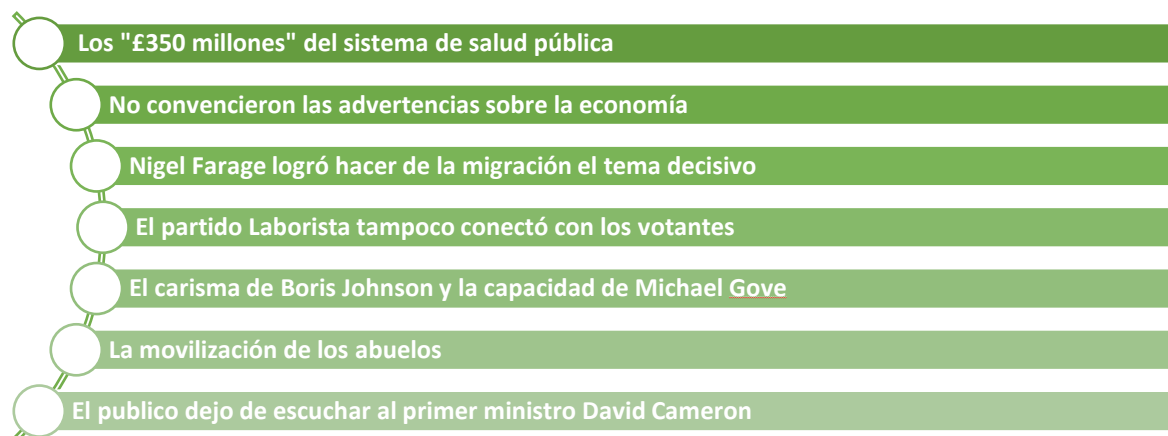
Los "£350 millones" del sistema de salud pública

No convencieron las advertencias sobre la economía

Nigel Farage logró hacer de la migración el tema decisivo

El partido Laborista tampoco conectó con los votantes

El carisma de Boris Johnson y la capacidad de Michael Gove

La movilización de los abuelos

El publico dejo de escuchar al primer ministro David Cameron